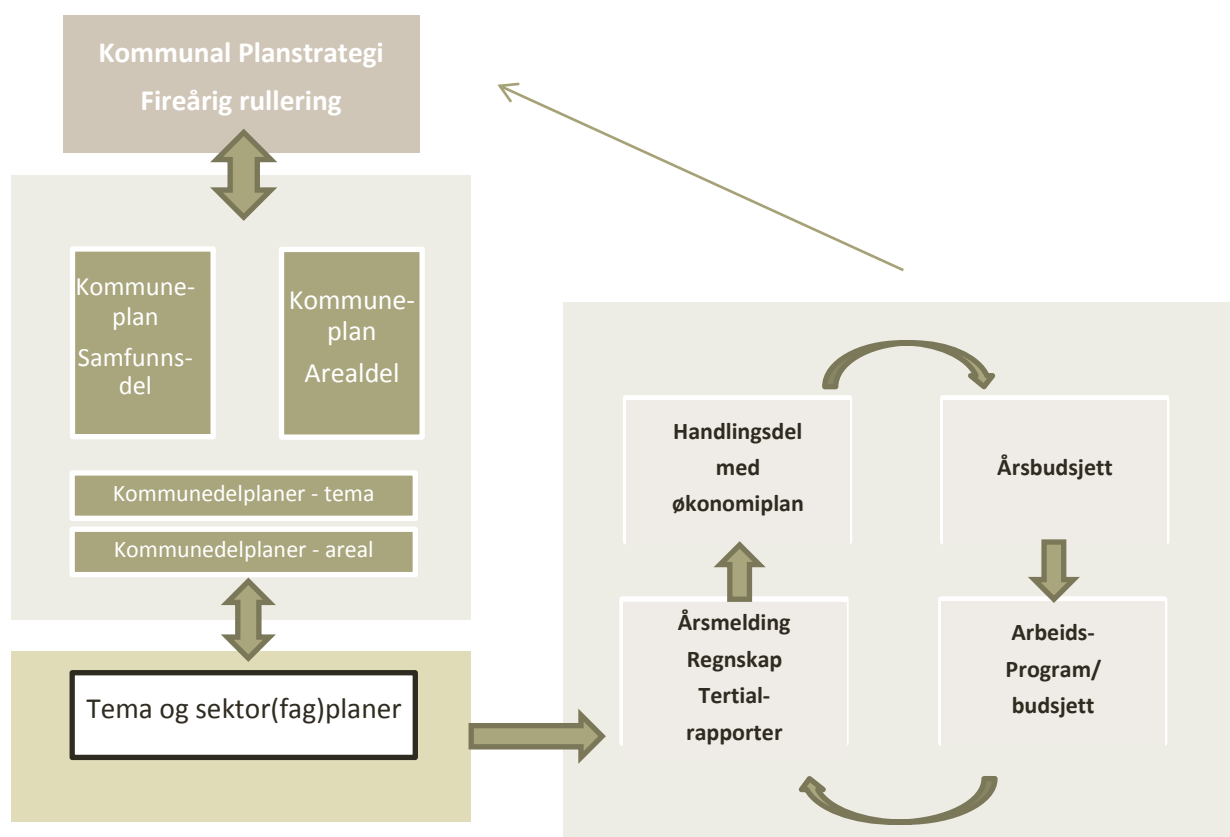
Kommunal Planstrategi
Fireårig rullering

Kommuneplan
Samfunnsdel

Kommuneplan
Arealdel

Kommunedelplaner - tema

Kommunedelplaner - areal

Tema og sektor(fag)planer

Handlingsdel med økonomiplan

Årsbudsjett

Årsmelding
Regnskap
Tertialrapporter

Arbeids-Program/
budsjett